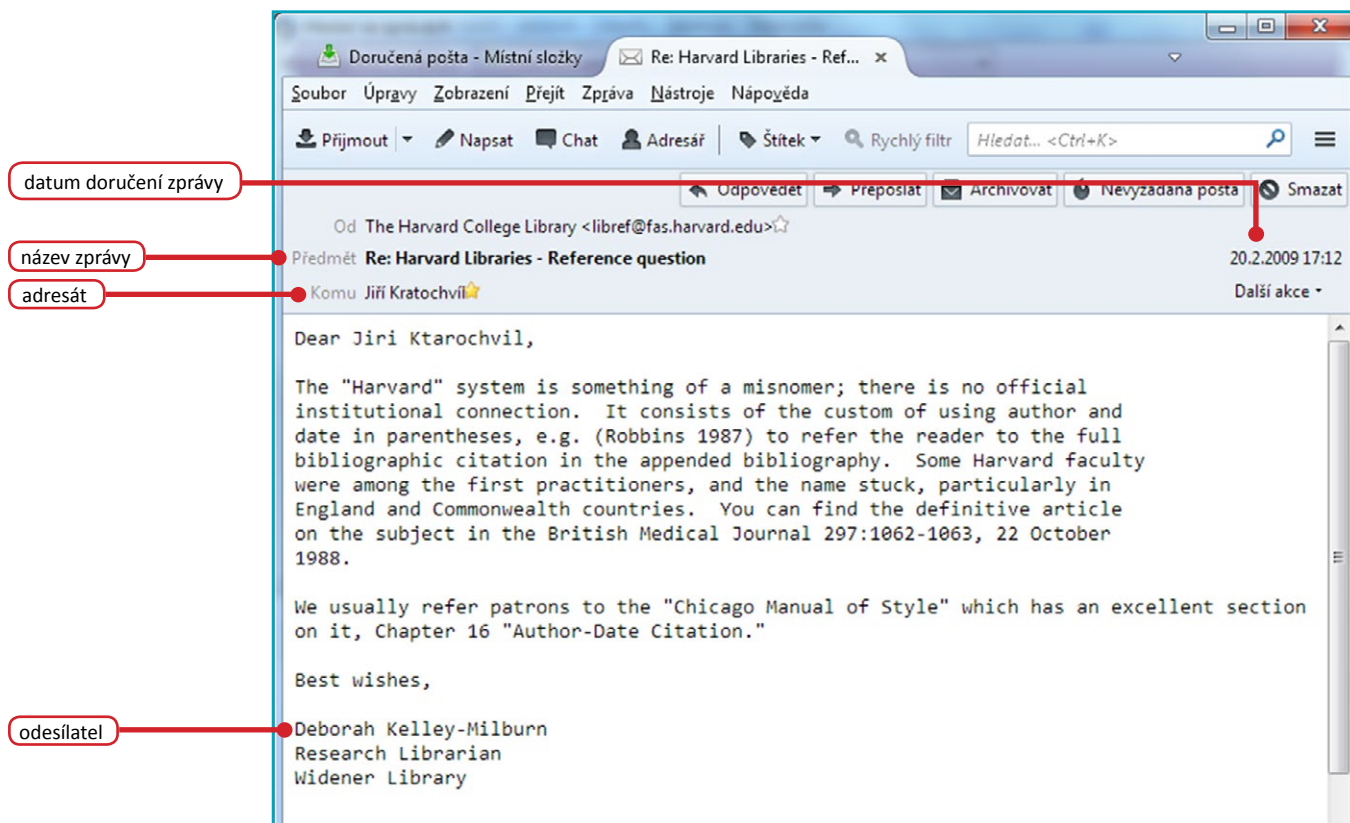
Doručená pošta - Místní složky
Re: Harvard Libraries - Ref...

Soubor Úpravy Zobrazení Přejít Zpráva Nástroje Nápověda

Přijmout Napsat Chat Adresář Štítek Rychlý filtr Hledat... <Ctrl+K>

datum doručení zprávy

Odpovědět Přeposlat Archivovat Nevyžádaná pošta Smazat

Od The Harvard College Library <libref@fas.harvard.edu>

název zprávy
Předmět Re: Harvard Libraries - Reference question
20.2.2009 17:12

adresát
Komu Jiří Kratochvíl
Další akce

Dear Jiri Ktarochvil,

The "Harvard" system is something of a misnomer; there is no official institutional connection. It consists of the custom of using author and date in parentheses, e.g. (Robbins 1987) to refer the reader to the full bibliographic citation in the appended bibliography. Some Harvard faculty were among the first practitioners, and the name stuck, particularly in England and Commonwealth countries. You can find the definitive article on the subject in the British Medical Journal 297:1062-1063, 22 October 1988.

We usually refer patrons to the "Chicago Manual of Style" which has an excellent section on it, Chapter 16 "Author-Date Citation."

Best wishes,

odesílatel

Deborah Kelley-Milburn
Research Librarian
Widener Library